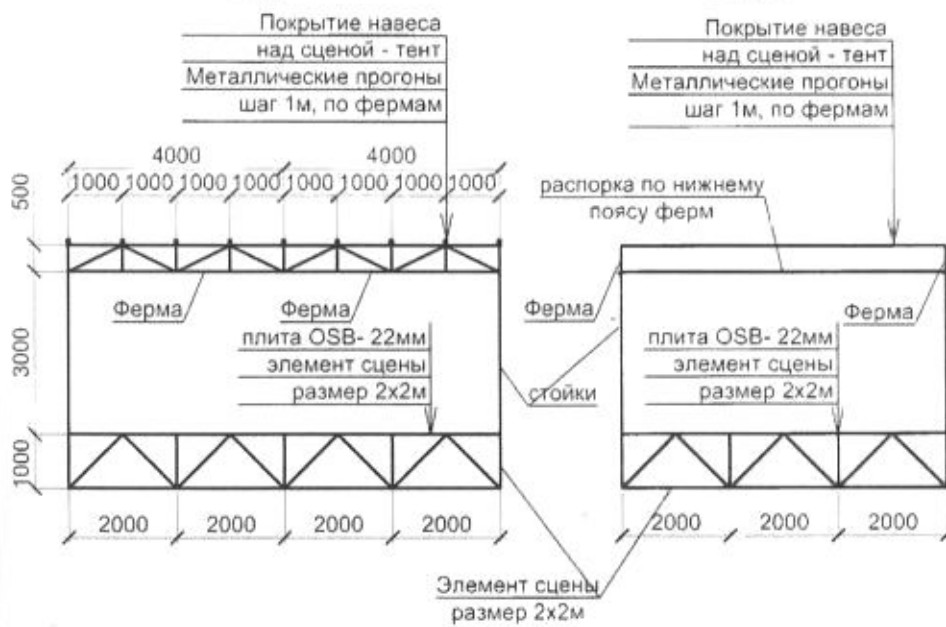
Покрытие навеса
над сценой - тент
Металлические прогоны
шаг 1м, по фермам

Покрытие навеса
над сценой - тент
Металлические прогоны
шаг 1м, по фермам

4000
4000
500
1000 1000 1000 1000 1000 1000 1000 1000

распорка по нижнему
поясу ферм

Ферма
Ферма
Ферма
Ферма

3000
плита OSB- 22мм
элемент сцены
размер 2x2м

стойки

плита OSB- 22мм
элемент сцены
размер 2x2м

1000

2000 2000 2000 2000

2000 2000 2000

Элемент сцены
размер 2x2м